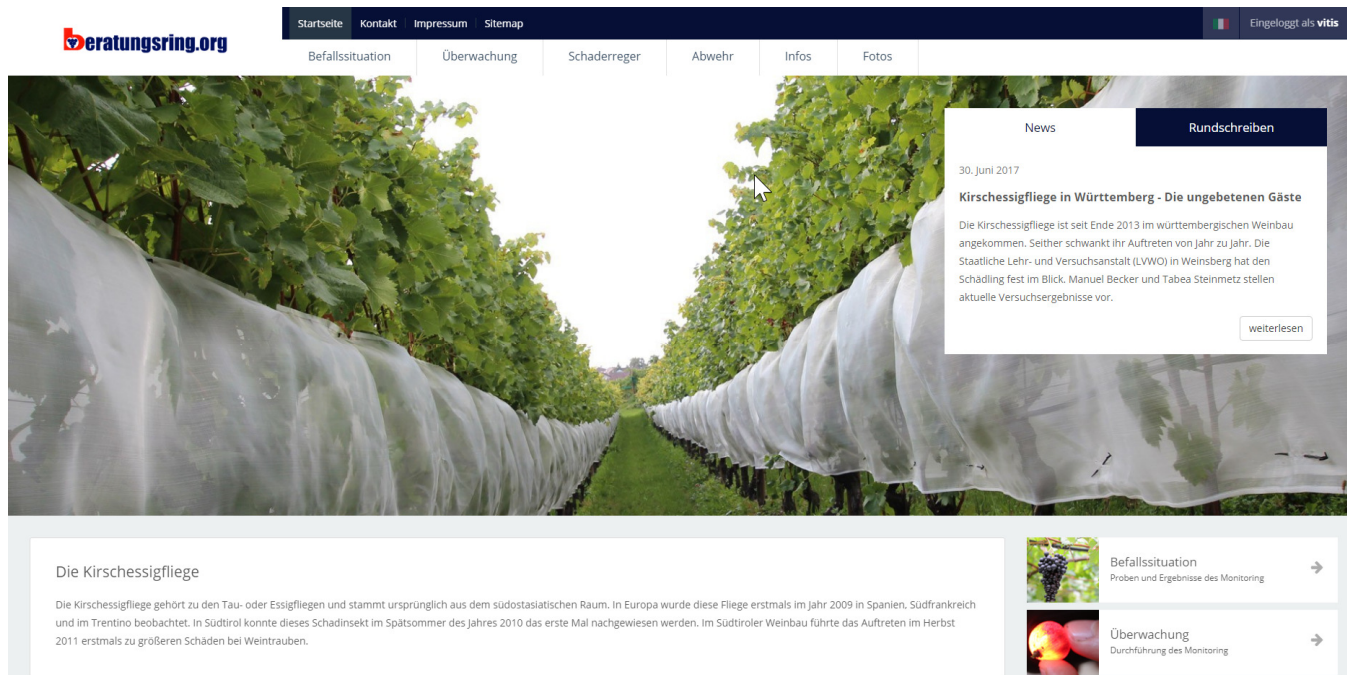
beratungsring.org

Startseite Kontakt Impressum Sitemap

Eingeloggt als vitis

Befallssituation Überwachung Schaderreger Abwehr Infos Fotos

News Rundschreiben

30. Juni 2017

Kirschessigfliege in Württemberg - Die ungebetenen Gäste

Die Kirschessigfliege ist seit Ende 2013 im württembergischen Weinbau angekommen. Seither schwankt ihr Auftreten von Jahr zu Jahr. Die Staatliche Lehr- und Versuchsanstalt (LVWO) in Weinsberg hat den Schädling fest im Blick. Manuel Becker und Tabea Steinmetz stellen aktuelle Versuchsergebnisse vor.

weiterlesen

Die Kirschessigfliege

Die Kirschessigfliege gehört zu den Tau- oder Essigfliegen und stammt ursprünglich aus dem südostasiatischen Raum. In Europa wurde diese Fliege erstmals im Jahr 2009 in Spanien, Südfrankreich und im Trentino beobachtet. In Südtirol konnte dieses Schadinsekt im Spätsommer des Jahres 2010 das erste Mal nachgewiesen werden. Im Südtiroler Weinbau führte das Auftreten im Herbst 2011 erstmals zu größeren Schäden bei Weintrauben.

Befallssituation
Proben und Ergebnisse des Monitoring

Überwachung
Durchführung des Monitoring